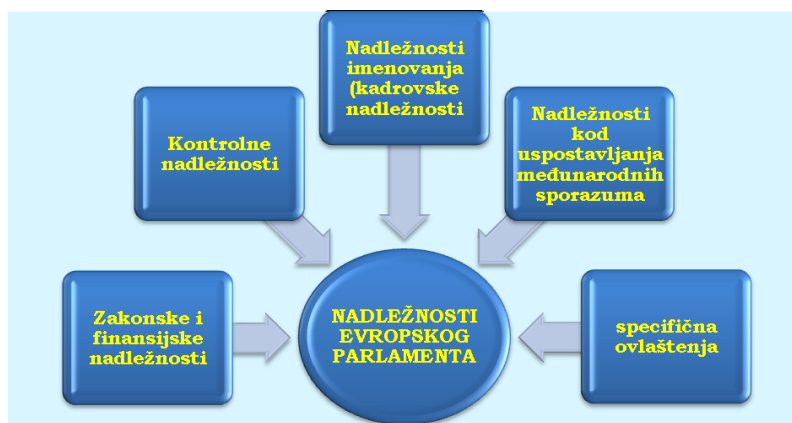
Nadležnosti imenovanja (kadrovske nadležnosti

Kontrolne nadležnosti

Nadležnosti kod uspostavljanja međunarodnih sporazuma

Zakonske i finansijske nadležnosti

NADLEŽNOSTI EVROPSKOG PARLAMENTA

specifična ovlaštenja